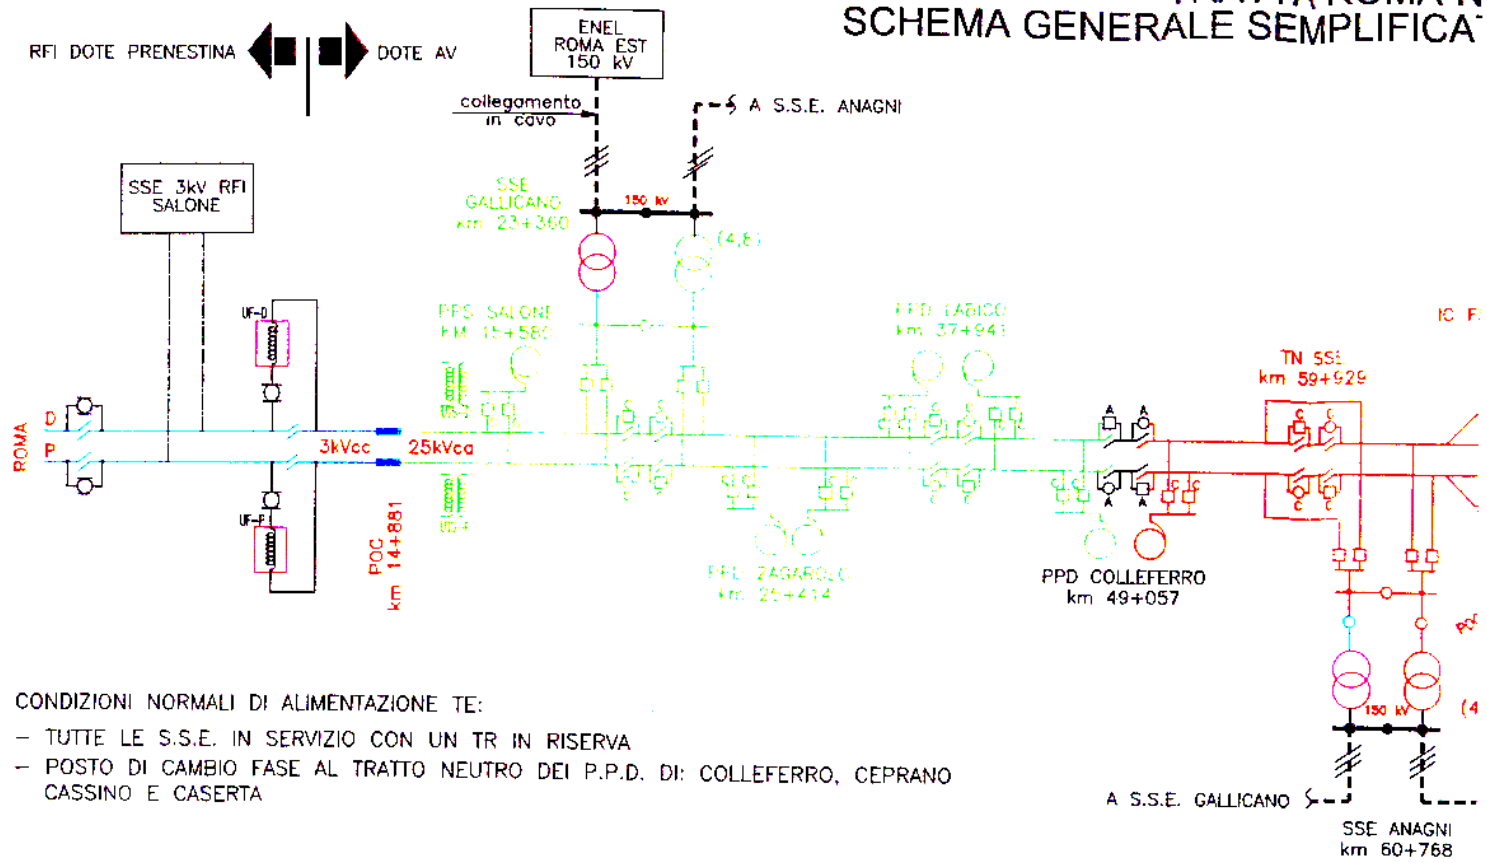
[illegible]A ROMA N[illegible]
SCHEMA GENERALE SEMPLIFICA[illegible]

RFI DOTE PRENESTINA

DOTE AV

ENEL ROMA EST 150 kV

collegamento in cavo

A S.S.E. ANAGNI

SSE 3kV RFI SALONE

SSE GALLICANO km 23+360

150 kV

(4,6)

UF-D

PPS SALONE KM 15+582

PPD LABICO km 37+941

IC F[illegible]

TN SSE km 59+929

ROMA

D

P

3kVcc

25kVca

UF-P

POC km 14+881

PPF ZAGAROLO km 25+414

PPD COLLEFERRO km 49+057

150 kV

PO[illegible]

(4

CONDIZIONI NORMALI DI ALIMENTAZIONE TE:

– TUTTE LE S.S.E. IN SERVIZIO CON UN TR IN RISERVA

– POSTO DI CAMBIO FASE AL TRATTO NEUTRO DEI P.P.D. DI: COLLEFERRO, CEPRANO CASSINO E CASERTA

A S.S.E. GALLICANO

SSE ANAGNI km 60+768